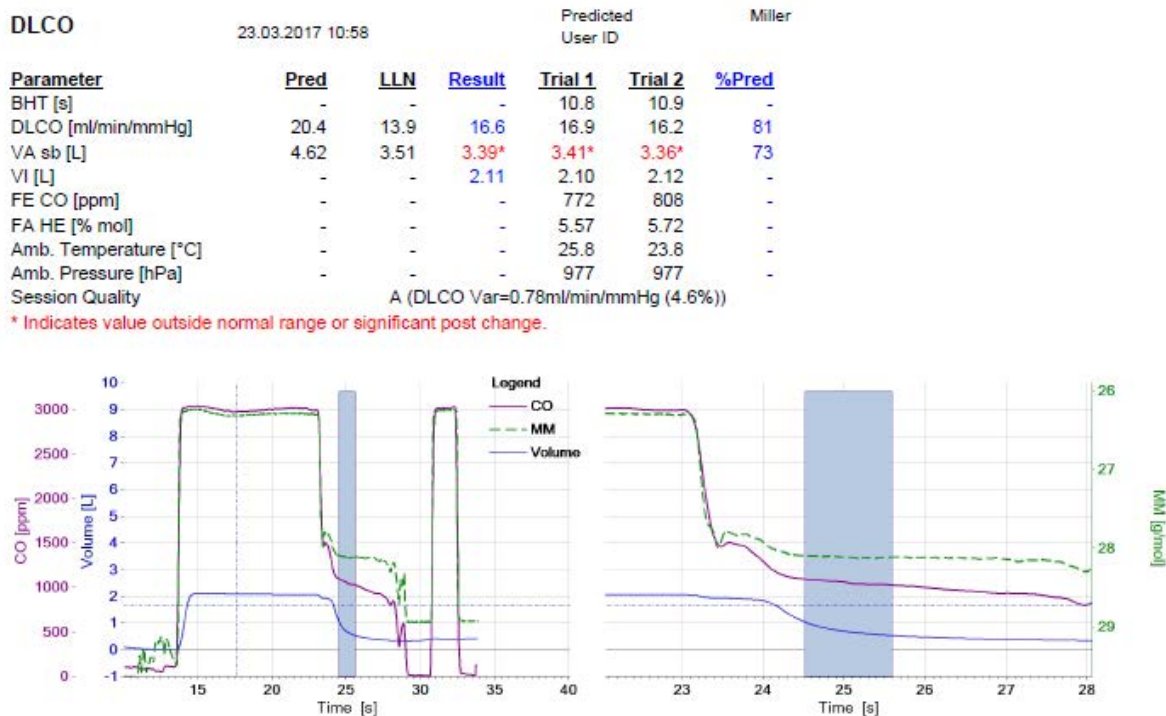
DLCO 23.03.2017 10:58

Predicted Miller
User ID

| Parameter | Pred | LLN | Result | Trial 1 | Trial 2 | %Pred |
|---|---|---|---|---|---|---|
| BHT [s] | - | - | - | 10.8 | 10.9 | - |
| DLCO [ml/min/mmHg] | 20.4 | 13.9 | 16.6 | 16.9 | 16.2 | 81 |
| VA sb [L] | 4.62 | 3.51 | 3.39* | 3.41* | 3.36* | 73 |
| VI [L] | - | - | 2.11 | 2.10 | 2.12 | - |
| FE CO [ppm] | - | - | - | 772 | 808 | - |
| FA HE [% mol] | - | - | - | 5.57 | 5.72 | - |
| Amb. Temperature [°C] | - | - | - | 25.8 | 23.8 | - |
| Amb. Pressure [hPa] | - | - | - | 977 | 977 | - |

Session Quality A (DLCO Var=0.78ml/min/mmHg (4.6%))

* Indicates value outside normal range or significant post change.

Legend
CO
MM
Volume

CO [ppm]
3000
2500
2000
1500
1000
500
0

Volume [L]
10
9
8
7
6
5
4
3
2
1
0
-1

15 20 25 30 35 40
Time [s]

23 24 25 26 27 28
Time [s]

MM [g/mol]
26
27
28
29